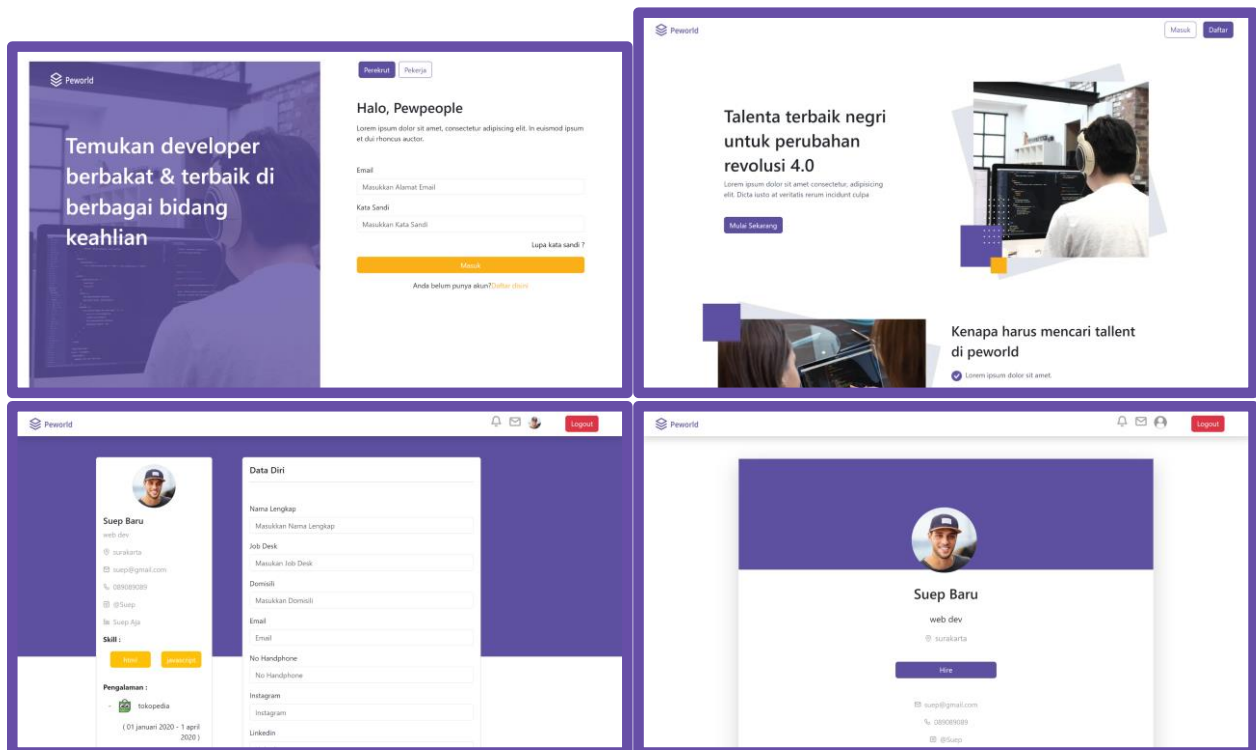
Peworld

Temukan developer berbakat & terbaik di berbagai bidang keahlian

Perekrut Pekerja

Halo, Pewpeople

Lorem ipsum dolor sit amet, consectetur adipiscing elit. In euismod ipsum et dui rhoncus auctor.

Email

Masukkan Alamat Email

Kata Sandi

Masukkan Kata Sandi

Lupa kata sandi ?

Masuk

Anda belum punya akun? Daftar disini

Peworld

Masuk Daftar

Talenta terbaik negri untuk perubahan revolusi 4.0

Lorem ipsum dolor sit amet consectetur, adipisicing elit. Dicta iusto at veritatis rerum incidunt culpa

Mulai Sekarang

Kenapa harus mencari tallent di peworld

Lorem ipsum dolor sit amet.

Peworld

Logout

Suep Baru

web dev

surakarta

suep@gmail.com

089089089

@Suep

Suep Aja

Skill :

html javascript

Pengalaman :

tokopedia

( 01 januari 2020 - 1 april 2020 )

Data Diri

Nama Lengkap

Masukkan Nama Lengkap

Job Desk

Masukan Job Desk

Domisili

Masukkan Domisili

Email

Email

No Handphone

No Handphone

Instagram

Instagram

Linkedin

Peworld

Logout

Suep Baru

web dev

surakarta

Hire

suep@gmail.com

089089089

@Suep